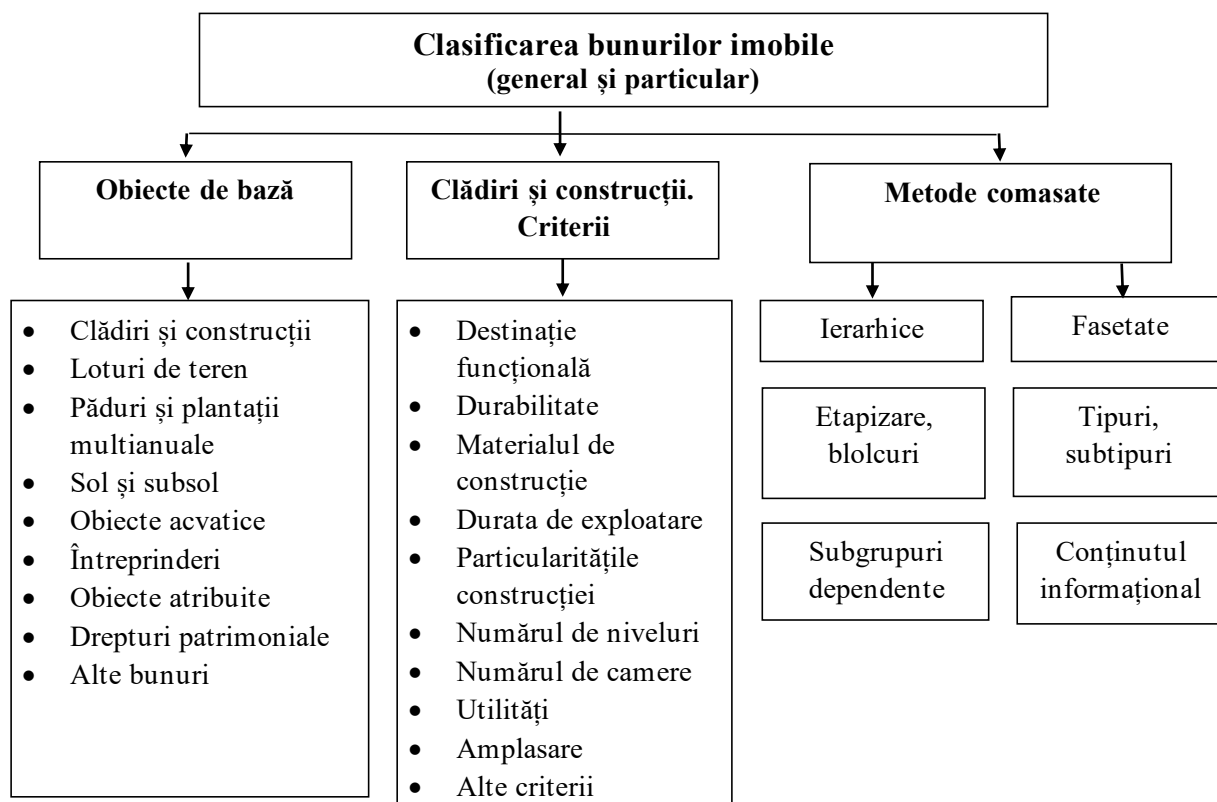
Clasificarea bunurilor imobile
(general și particular)

Obiecte de bază

- Clădiri și construcții
- Loturi de teren
- Păduri și plantații multianuale
- Sol și subsol
- Obiecte acvatice
- Întreprinderi
- Obiecte atribuite
- Drepturi patrimoniale
- Alte bunuri

Clădiri și construcții. Criterii

- Destinație funcțională
- Durabilitate
- Materialul de construcție
- Durata de exploatare
- Particularitățile construcției
- Numărul de niveluri
- Numărul de camere
- Utilități
- Amplasare
- Alte criterii

Metode comasate

Ierarhice

Etapizare, blolcuri

Subgrupuri dependente

Fasetate

Tipuri, subtipuri

Conținutul informațional